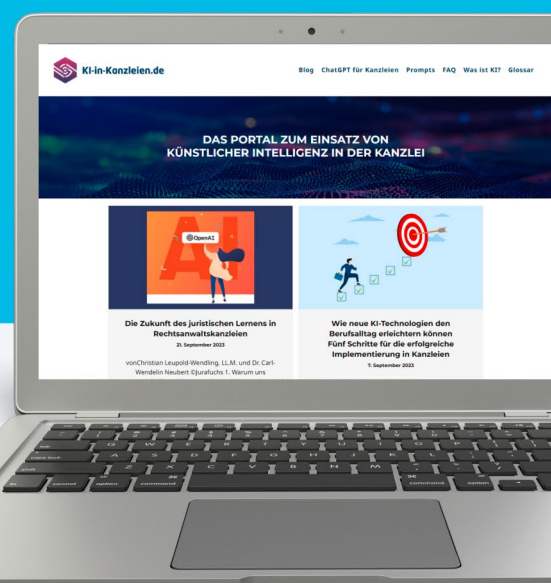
KI-in-Kanzleien.de

Blog ChatGPT für Kanzleien Prompts FAQ Was ist KI? Glossar

DAS PORTAL ZUM EINSATZ VON KÜNSTLICHER INTELLIGENZ IN DER KANZLEI

AI
OpenAI

Die Zukunft des juristischen Lernens in Rechtsanwaltskanzleien

21. September 2023

vonChristian Leupold-Wendling, LL.M. und Dr. Carl-Wendelin Neubert ©Jurafuchs 1. Warum uns

Wie neue KI-Technologien den Berufsalltag erleichtern können Fünf Schritte für die erfolgreiche Implementierung in Kanzleien

7. September 2023

command
option
command
option